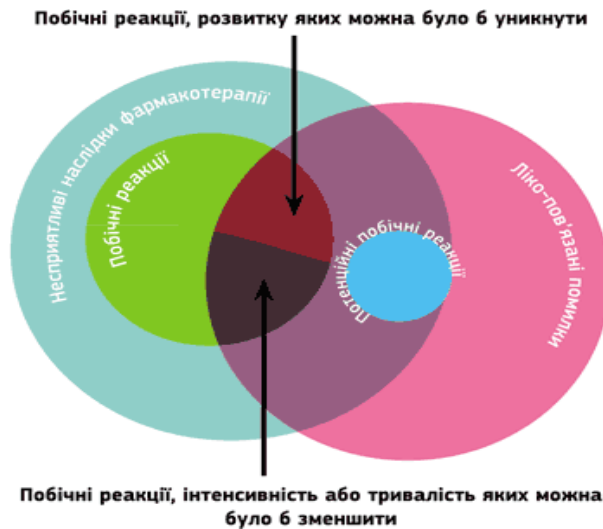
Побічні реакції, розвитку яких можна було б уникнути

Несприятливі наслідки фармакотерапії

Побічні реакції

Ліко-пов'язані помилки

Потенційні побічні реакції

Побічні реакції, інтенсивність або тривалість яких можна було б зменшити